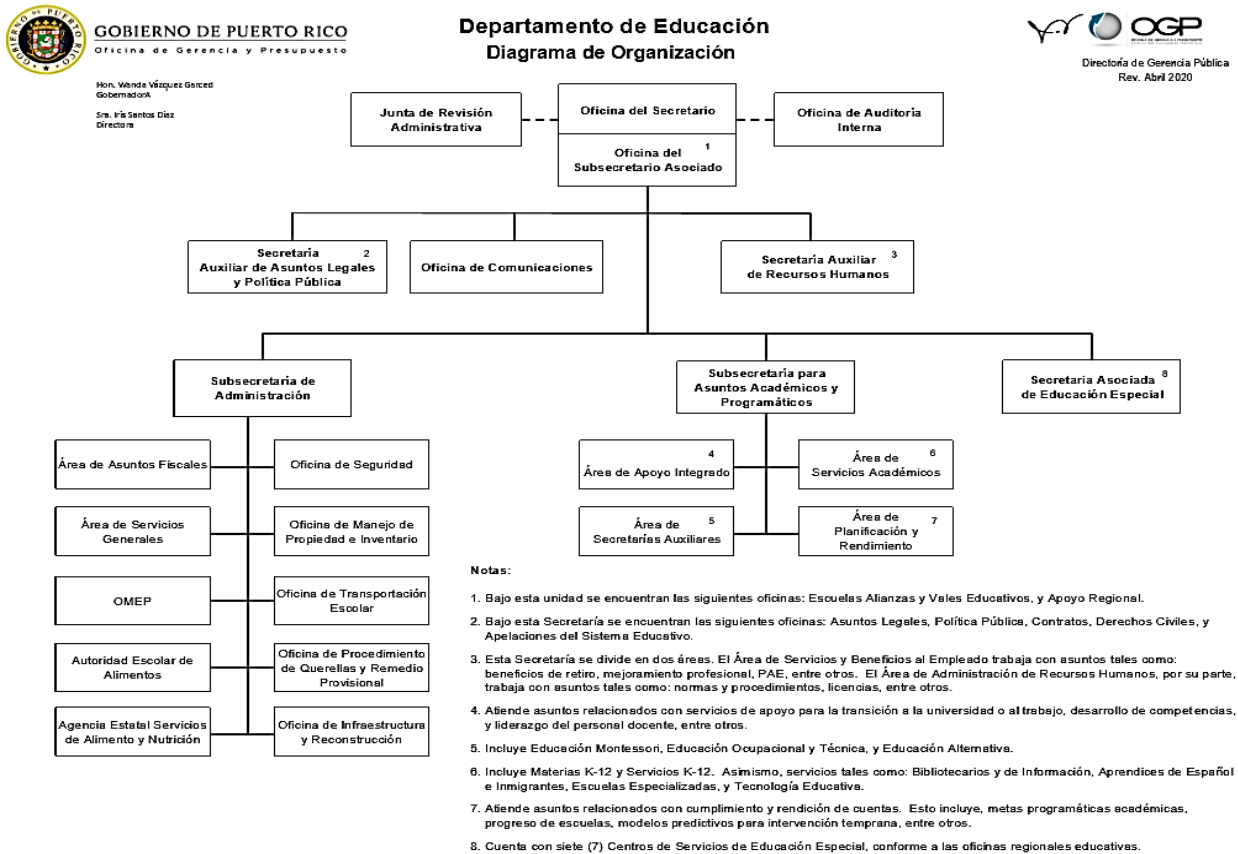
GOBIERNO DE PUERTO RICO
Oficina de Gerencia y Presupuesto

Hon. Wanda Vázquez Garced
GobernadorA

Sra. Iris Santos Díaz
Directora

Departamento de Educación
Diagrama de Organización

OGP

Directoría de Gerencia Pública
Rev. Abril 2020

Junta de Revisión Administrativa

Oficina del Secretario

Oficina de Auditoría Interna

Oficina del Subsecretario Asociado 1

Secretaría Auxiliar de Asuntos Legales y Política Pública 2

Oficina de Comunicaciones

Secretaría Auxiliar de Recursos Humanos 3

Subsecretaría de Administración

Subsecretaría para Asuntos Académicos y Programáticos

Secretaría Asociada de Educación Especial 8

Área de Asuntos Fiscales

Oficina de Seguridad

Área de Servicios Generales

Oficina de Manejo de Propiedad e Inventario

OMEP

Oficina de Transportación Escolar

Autoridad Escolar de Alimentos

Oficina de Procedimiento de Querellas y Remedio Provisional

Agencia Estatal Servicios de Alimento y Nutrición

Oficina de Infraestructura y Reconstrucción

Área de Apoyo Integrado 4

Área de Servicios Académicos 6

Área de Secretarías Auxiliares 5

Área de Planificación y Rendimiento 7

Notas:

1. Bajo esta unidad se encuentran las siguientes oficinas: Escuelas Alianzas y Vales Educativos, y Apoyo Regional.

2. Bajo esta Secretaría se encuentran las siguientes oficinas: Asuntos Legales, Política Pública, Contratos, Derechos Civiles, y Apelaciones del Sistema Educativo.

3. Esta Secretaría se divide en dos áreas. El Área de Servicios y Beneficios al Empleado trabaja con asuntos tales como: beneficios de retiro, mejoramiento profesional, PAE, entre otros. El Área de Administración de Recursos Humanos, por su parte, trabaja con asuntos tales como: normas y procedimientos, licencias, entre otros.

4. Atiende asuntos relacionados con servicios de apoyo para la transición a la universidad o al trabajo, desarrollo de competencias, y liderazgo del personal docente, entre otros.

5. Incluye Educación Montessori, Educación Ocupacional y Técnica, y Educación Alternativa.

6. Incluye Materias K-12 y Servicios K-12. Asimismo, servicios tales como: Bibliotecarios y de Información, Aprendices de Español e Inmigrantes, Escuelas Especializadas, y Tecnología Educativa.

7. Atiende asuntos relacionados con cumplimiento y rendición de cuentas. Esto incluye, metas programáticas académicas, progreso de escuelas, modelos predictivos para intervención temprana, entre otros.

8. Cuenta con siete (7) Centros de Servicios de Educación Especial, conforme a las oficinas regionales educativas.